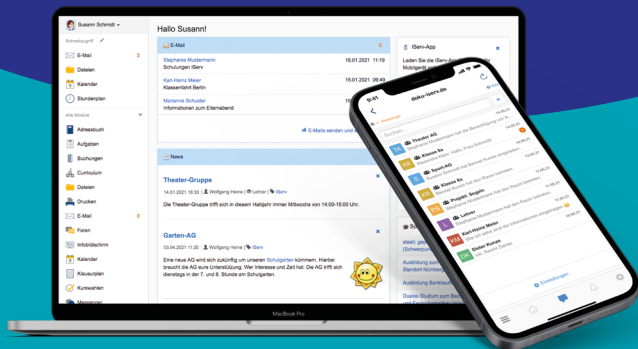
Susann Schmidt

Schnellzugriff

E-Mail 3

Dateien

Kalender

Stundenplan

Alle Module

Adressbuch

Aufgaben

Buchungen

Curriculum

Dateien

Drucken

E-Mail 3

Foren

Infobildschirm

Kalender

Klausurplan

Kurswahlen

Messenger

Hallo Susann!

E-Mail 3

Stephanie Mustermann 18.01.2021 11:19
Schulungen IServ

Karl-Heinz Meier 15.01.2021 12:55
Klassenfahrt Berlin

Marianne Schuster 15.01.2021 09:05
Informationen zum Elternabend

E-Mails senden und

News

Theater-Gruppe

14.01.2021 18:30 | Wolfgang Heine | Lehrer | IServ

Die Theater-Gruppe trifft sich in diesem Halbjahr immer Mittwoche von 14:03-15:00 Uhr.

Garten-AG

03.04.2021 11:21 | Wolfgang Heine | IServ

Eine neue AG wird sich zukünftig um unseren Schulgarten kümmern. Hierbei braucht die AG eure Unterstützung. Wer Interesse und Zeit hat, die AG trifft sich dienstags in der 7. und 8. Stunde am Schulgarten.

IServ-App

Laden Sie die IServ-App
Mobilgerät

Ausbildung zum
Standort Nürnberg

Ausbildung Bankkaufm

Duales Studium zum Bach

MacBook Pro

9:41

doku.iserv.de

Suchen

Theater AG

Klasse 8a

Sport-AG

Klasse 8c

Projekt: Sozial

Lehrer

Karl-Heinz Meier

Dieter Kunze

Einstellungen